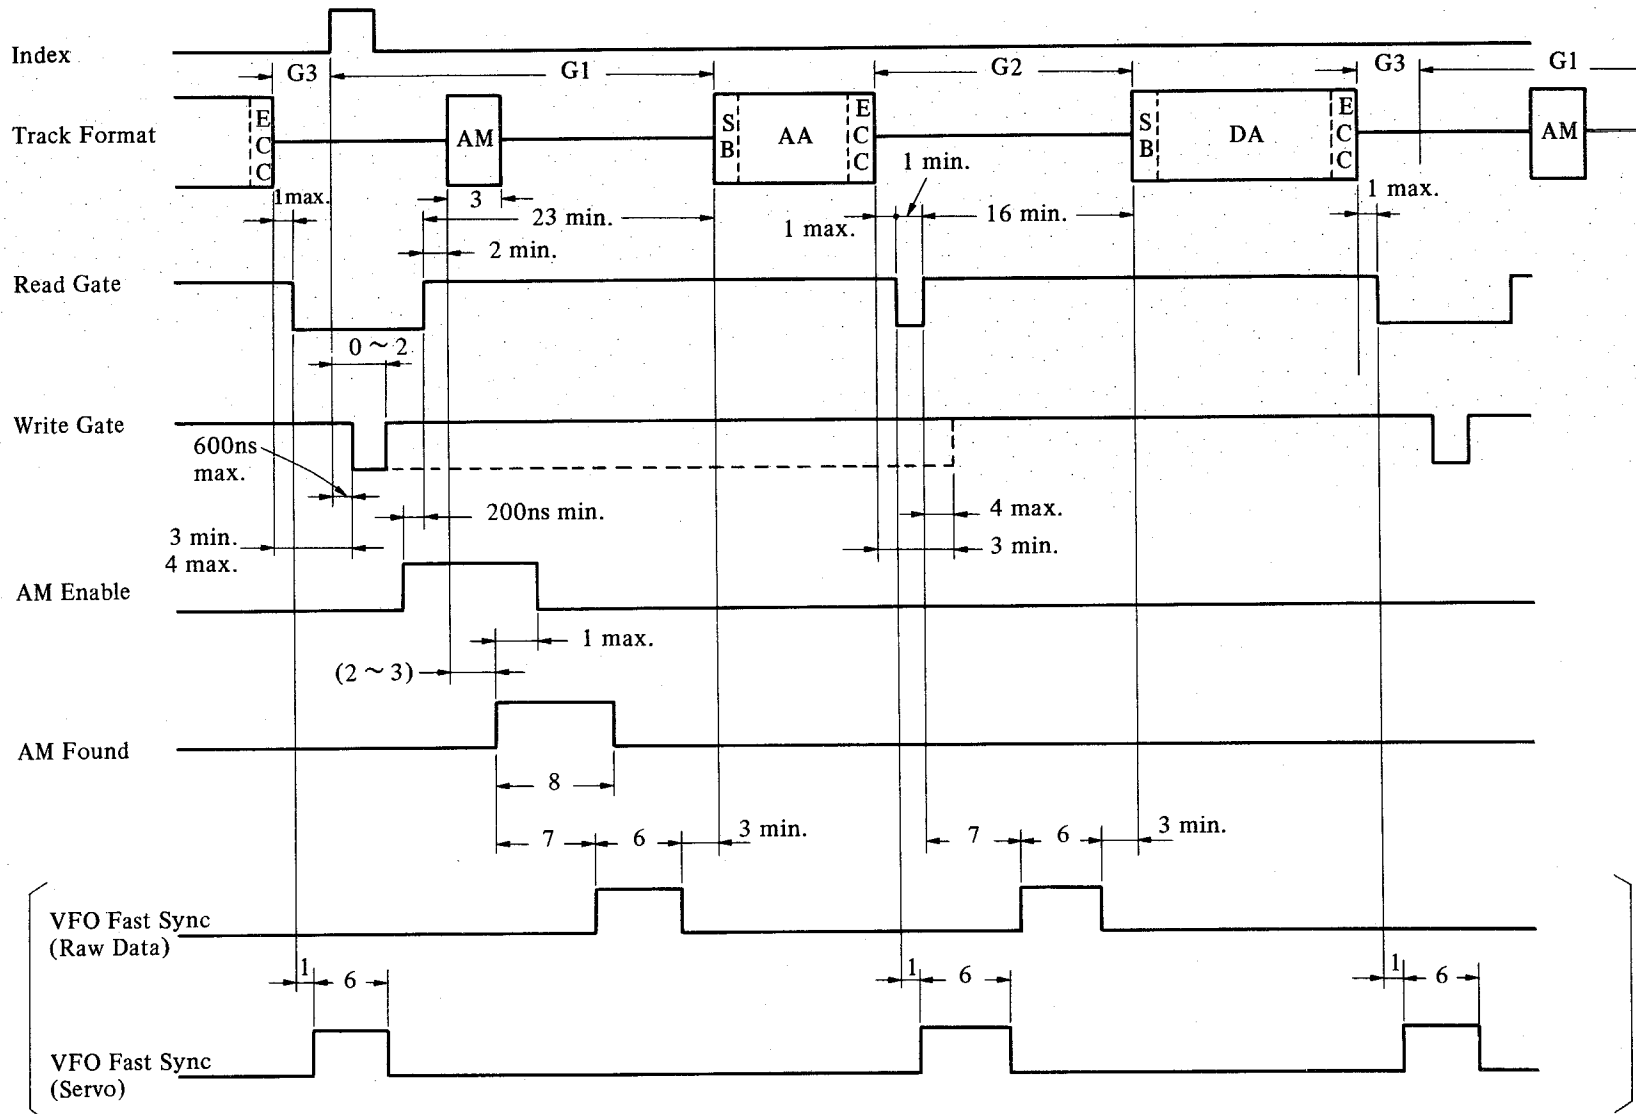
Index

G3 G1 G2 G3 G1

Track Format

E C C AM S B AA E C C S B DA E C C AM

1max. 3 23 min. 1 min. 1 max. 16 min. 1 max.

2 min.

Read Gate

0 ~ 2

Write Gate

600ns max.

200ns min.

4 max.

3 min. 4 max.

3 min.

AM Enable

1 max.

(2 ~ 3)

AM Found

8

7 6 3 min. 7 6 3 min.

VFO Fast Sync (Raw Data)

1 6 1 6 1 6

VFO Fast Sync (Servo)